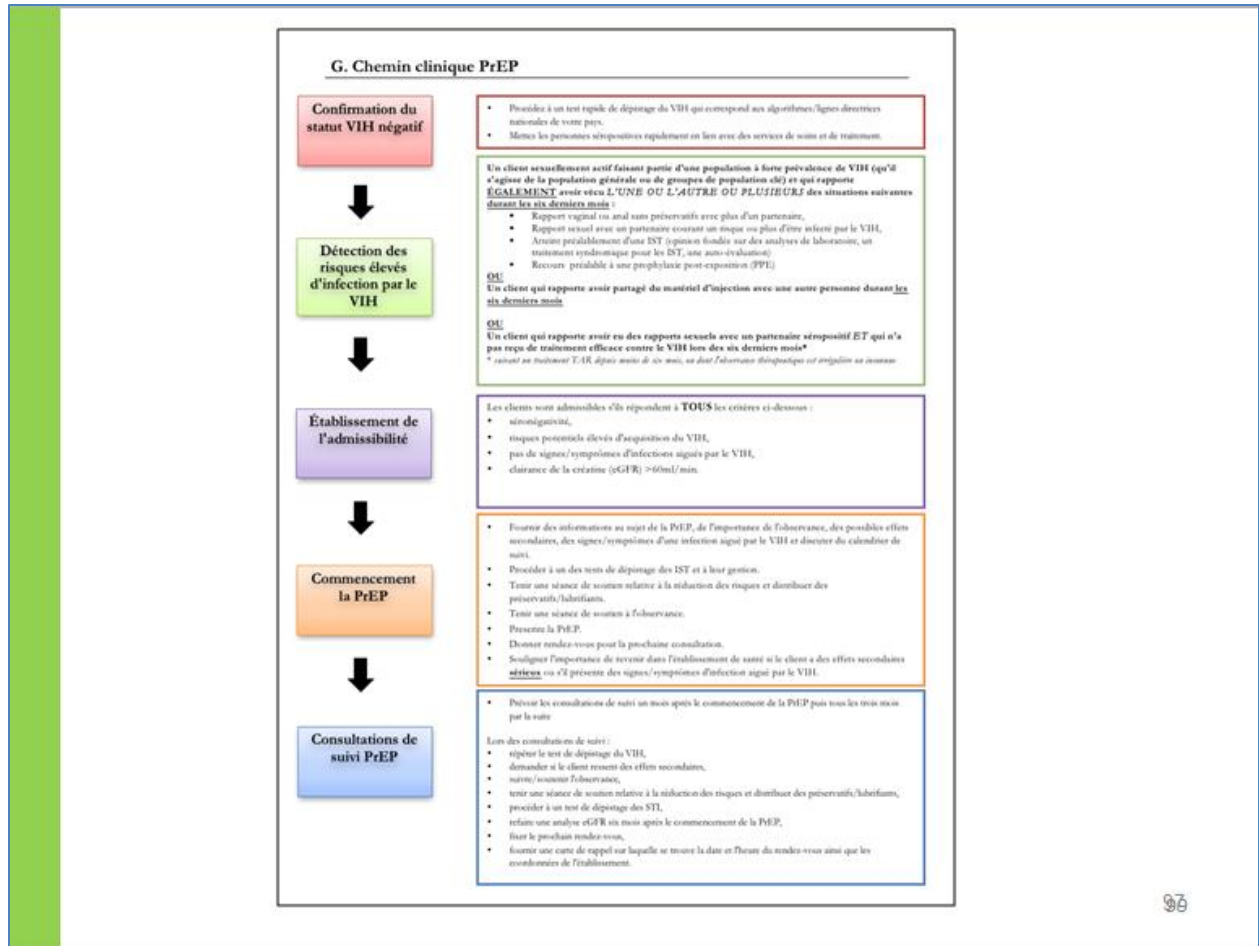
G. Chemin clinique PrEP

Confirmation du statut VIH négatif

• Procédez à un test rapide de dépistage du VIH qui correspond aux algorithmes/lignes directrices nationales de votre pays.
• Mettez les personnes séropositives rapidement en lien avec des services de soins et de traitement.

Détection des risques élevés d'infection par le VIH

Un client sexuellement actif faisant partie d'une population à forte prévalence de VIH (qu'il s'agisse de la population générale ou de groupes de population clé) et qui rapporte ÉGALEMENT avoir vécu L'UNE OU L'AUTRE OU PLUSIEURS des situations suivantes durant les six derniers mois :
• Rapport vaginal ou anal sans préservatifs avec plus d'un partenaire,
• Rapport sexuel avec un partenaire courant un risque ou plus d'être infecté par le VIH,
• Atteint préalablement d'une IST (opinion fondée sur des analyses de laboratoire, un traitement syndromique pour les IST, une auto-évaluation)
• Recours préalable à une prophylaxie post-exposition (PPE)
OU
Un client qui rapporte avoir partagé du matériel d'injection avec une autre personne durant les six derniers mois

OU
Un client qui rapporte avoir eu des rapports sexuels avec un partenaire séropositif ET qui n'a pas reçu de traitement efficace contre le VIH lors des six derniers mois*
* suivant un traitement TAR depuis moins de six mois, ou dont l'observance thérapeutique est irrégulière ou inconnue

Établissement de l'admissibilité

Les clients sont admissibles s'ils répondent à TOUS les critères ci-dessous :
• séronégativité,
• risques potentiels élevés d'acquisition du VIH,
• pas de signes/symptômes d'infections aiguës par le VIH,
• clairance de la créatine (eGFR) >60ml/min.

Commencement la PrEP

• Fournir des informations au sujet de la PrEP, de l'importance de l'observance, des possibles effets secondaires, des signes/symptômes d'une infection aiguë par le VIH et discuter du calendrier de suivi.
• Procéder à un des tests de dépistage des IST et à leur gestion.
• Tenir une séance de soutien relative à la réduction des risques et distribuer des préservatifs/lubrifiants.
• Tenir une séance de soutien à l'observance.
• Prescrire la PrEP.
• Donner rendez-vous pour la prochaine consultation.
• Souligner l'importance de revenir dans l'établissement de santé si le client a des effets secondaires sérieux ou s'il présente des signes/symptômes d'infection aiguë par le VIH.

Consultations de suivi PrEP

• Prévoir les consultations de suivi un mois après le commencement de la PrEP puis tous les trois mois par la suite

Lors des consultations de suivi :
• répéter le test de dépistage du VIH,
• demander si le client ressent des effets secondaires,
• suivre/soutenir l'observance,
• tenir une séance de soutien relative à la réduction des risques et distribuer des préservatifs/lubrifiants,
• procéder à un test de dépistage des STI,
• refaire une analyse eGFR six mois après le commencement de la PrEP,
• fixer le prochain rendez-vous,
• fournir une carte de rappel sur laquelle se trouve la date et l'heure du rendez-vous ainsi que les coordonnées de l'établissement.

90